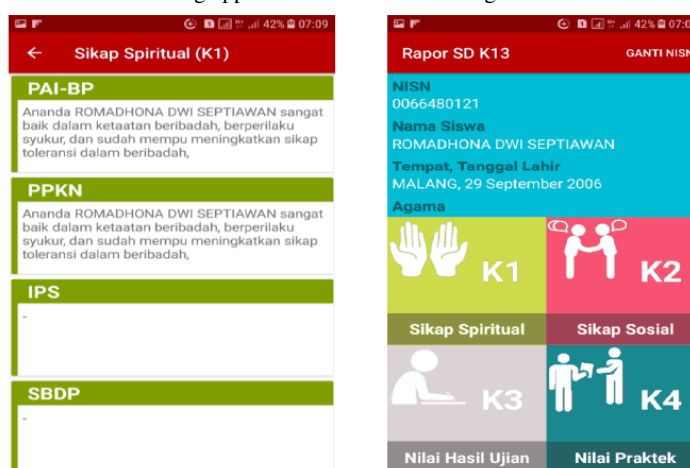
42% 07:09

← Sikap Spiritual (K1)

PAI-BP

Ananda ROMADHONA DWI SEPTIAWAN sangat baik dalam ketaatan beribadah, berperilaku syukur, dan sudah mempu meningkatkan sikap toleransi dalam beribadah,

PPKN

Ananda ROMADHONA DWI SEPTIAWAN sangat baik dalam ketaatan beribadah, berperilaku syukur, dan sudah mempu meningkatkan sikap toleransi dalam beribadah,

IPS

-

SBDP

-

42% 07:0

Rapor SD K13

GANTI NISN

NISN
0066480121

Nama Siswa
ROMADHONA DWI SEPTIAWAN

Tempat, Tanggal Lahir
MALANG, 29 September 2006

Agama

K1

Sikap Spiritual

K2

Sikap Sosial

K3

Nilai Hasil Ujian

K4

Nilai Praktek